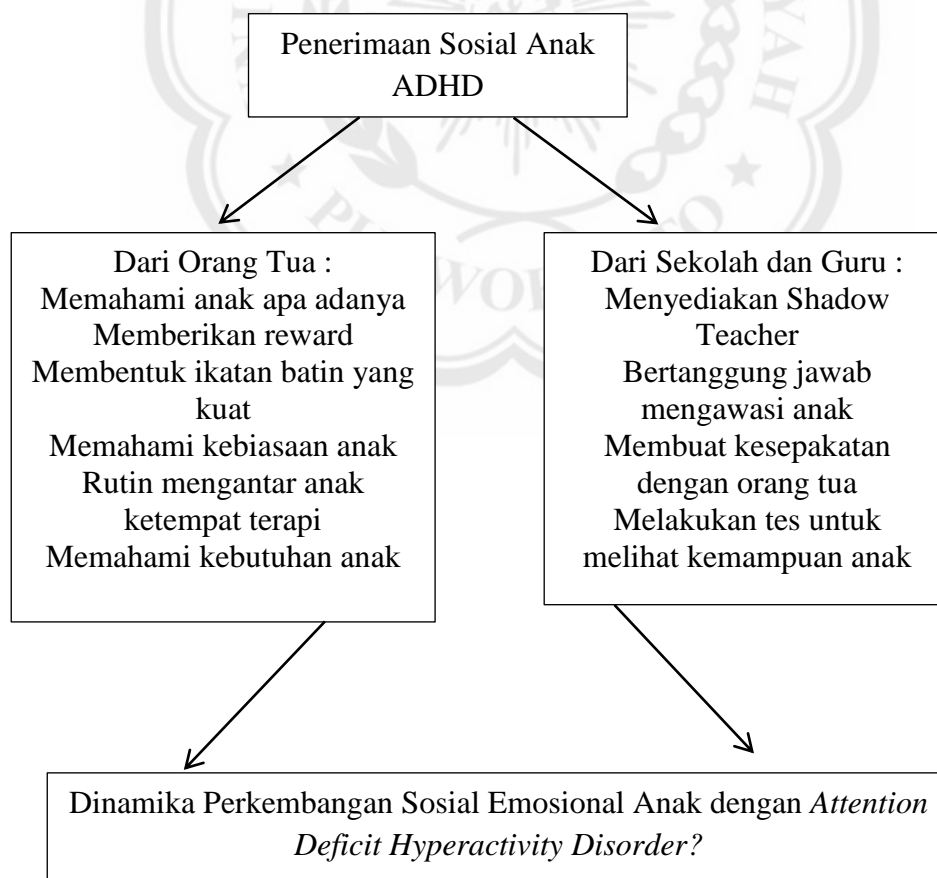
Penerimaan Sosial Anak ADHD

Dari Orang Tua :
Memahami anak apa adanya
Memberikan reward
Membentuk ikatan batin yang kuat
Memahami kebiasaan anak
Rutin mengantar anak ketempat terapi
Memahami kebutuhan anak

Dari Sekolah dan Guru :
Menyediakan Shadow Teacher
Bertanggung jawab mengawasi anak
Membuat kesepakatan dengan orang tua
Melakukan tes untuk melihat kemampuan anak

Dinamika Perkembangan Sosial Emosional Anak dengan *Attention Deficit Hyperactivity Disorder?*